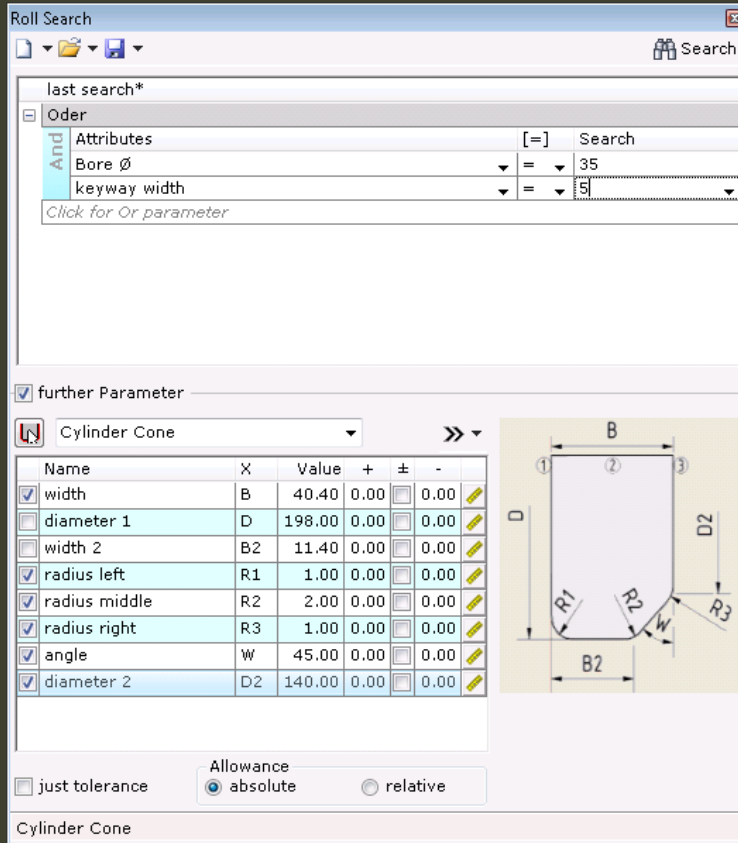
Roll Search

Search

last search*

Oder

And

| Attributes | [=] | Search |
|---|---|---|
| Bore Ø | = | 35 |
| keyway width | = | 5 |

Click for Or parameter

further Parameter

Cylinder Cone

| Name | X | Value | + | ± | - |
|---|---|---|---|---|---|
| width | B | 40.40 | 0.00 | | 0.00 |
| diameter 1 | D | 198.00 | 0.00 | | 0.00 |
| width 2 | B2 | 11.40 | 0.00 | | 0.00 |
| radius left | R1 | 1.00 | 0.00 | | 0.00 |
| radius middle | R2 | 2.00 | 0.00 | | 0.00 |
| radius right | R3 | 1.00 | 0.00 | | 0.00 |
| angle | W | 45.00 | 0.00 | | 0.00 |
| diameter 2 | D2 | 140.00 | 0.00 | | 0.00 |

B
1 2 3
D
D2
R1 R2 R3
W
B2

just tolerance

Allowance
absolute
relative

Cylinder Cone